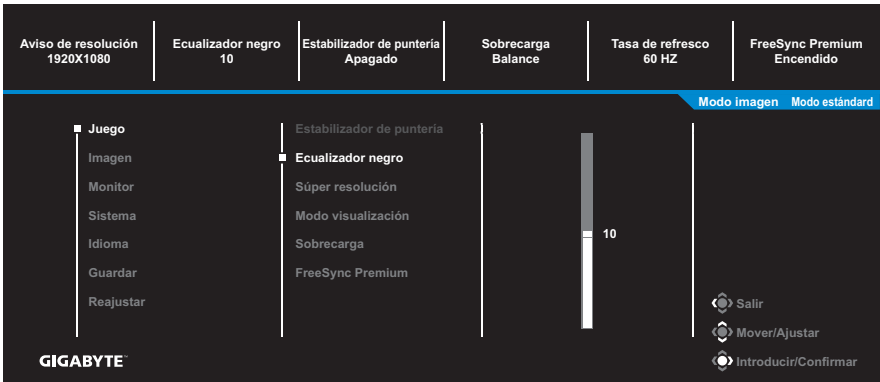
Aviso de resolución
1920X1080

Ecualizador negro
10

Estabilizador de puntería
Apagado

Sobrecarga
Balance

Tasa de refresco
60 HZ

FreeSync Premium
Encendido

Modo imagen Modo estándar

Juego
Imagen
Monitor
Sistema
Idioma
Guardar
Reajustar

Estabilizador de puntería
Ecualizador negro
Súper resolución
Modo visualización
Sobrecarga
FreeSync Premium

10

Salir
Mover/Ajustar
Introducir/Confirmar

GIGABYTE™